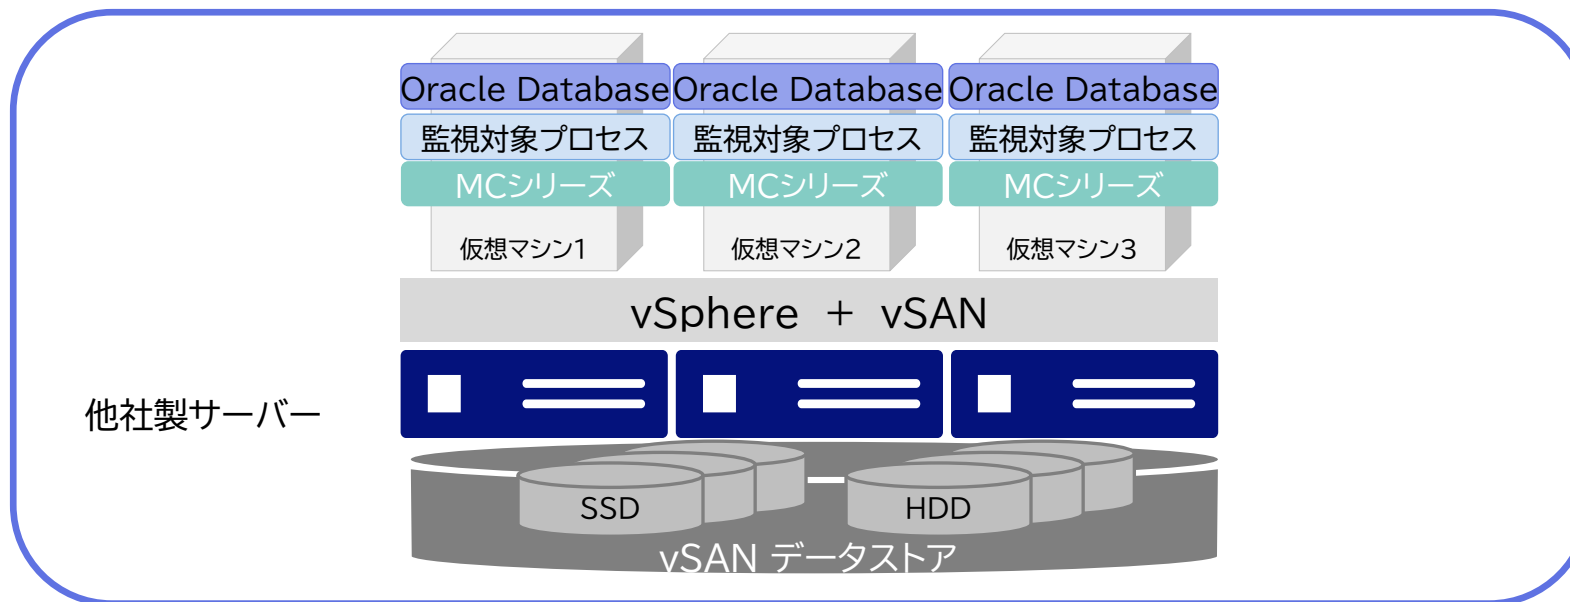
Oracle Database
監視対象プロセス
MCシリーズ
仮想マシン1

Oracle Database
監視対象プロセス
MCシリーズ
仮想マシン2

Oracle Database
監視対象プロセス
MCシリーズ
仮想マシン3

vSphere ＋ vSAN

他社製サーバー

SSD

HDD

vSAN データストア